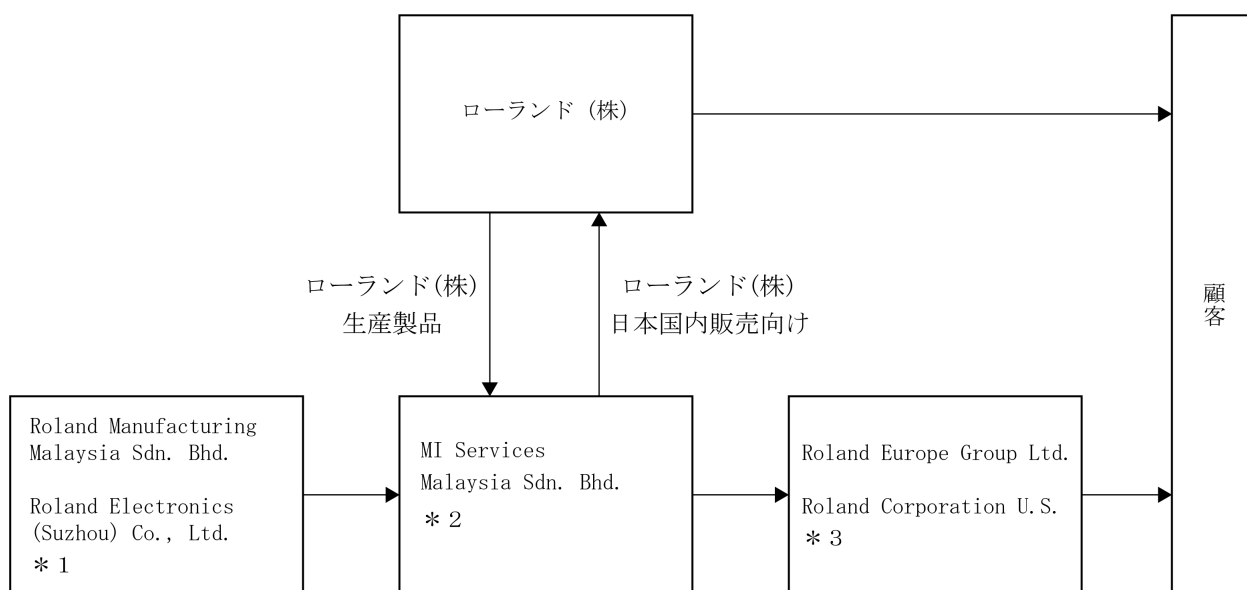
ローランド（株）

ローランド(株)
生産製品

ローランド(株)
日本国内販売向け

顧客

Roland Manufacturing Malaysia Sdn. Bhd.

Roland Electronics (Suzhou) Co., Ltd.
＊1

MI Services Malaysia Sdn. Bhd.
＊2

Roland Europe Group Ltd.

Roland Corporation U.S.
＊3